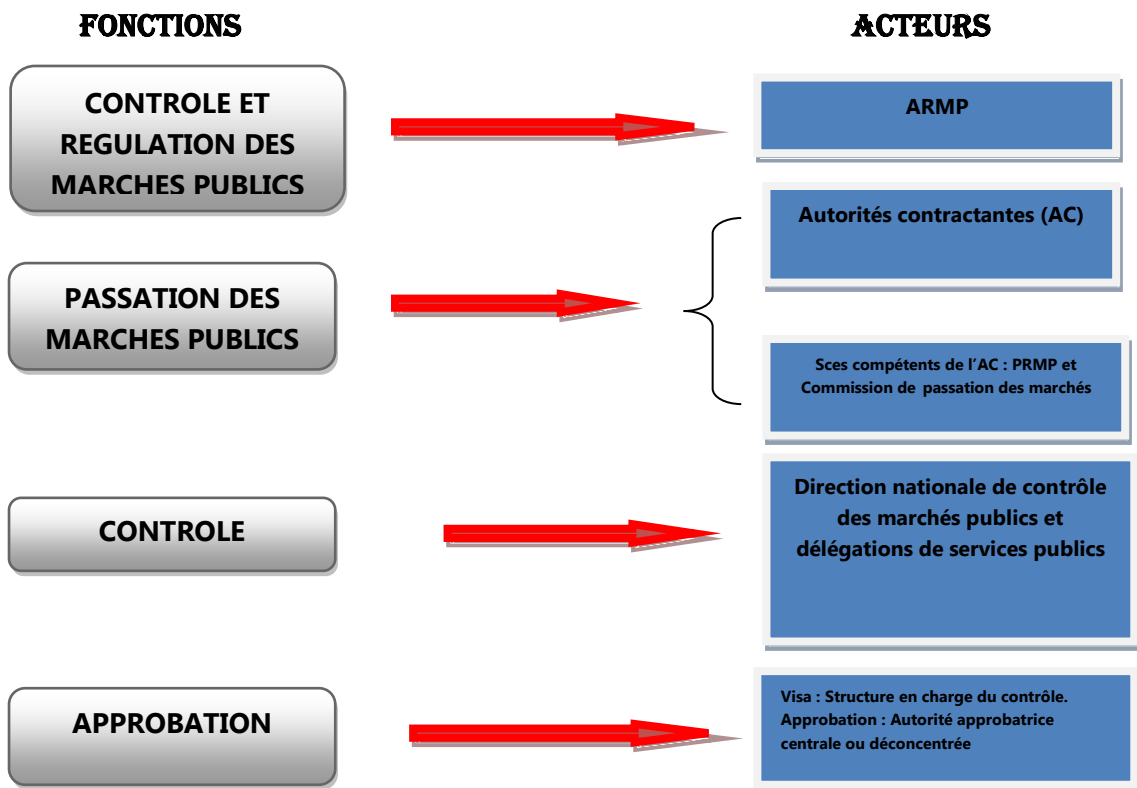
FONCTIONS

ACTEURS

CONTROLE ET REGULATION DES MARCHES PUBLICS

ARMP

PASSATION DES MARCHES PUBLICS

Autorités contractantes (AC)

Sces compétents de l'AC : PRMP et Commission de passation des marchés

CONTROLE

Direction nationale de contrôle des marchés publics et délégations de services publics

APPROBATION

Visa : Structure en charge du contrôle.
Approbation : Autorité approbatrice centrale ou déconcentrée